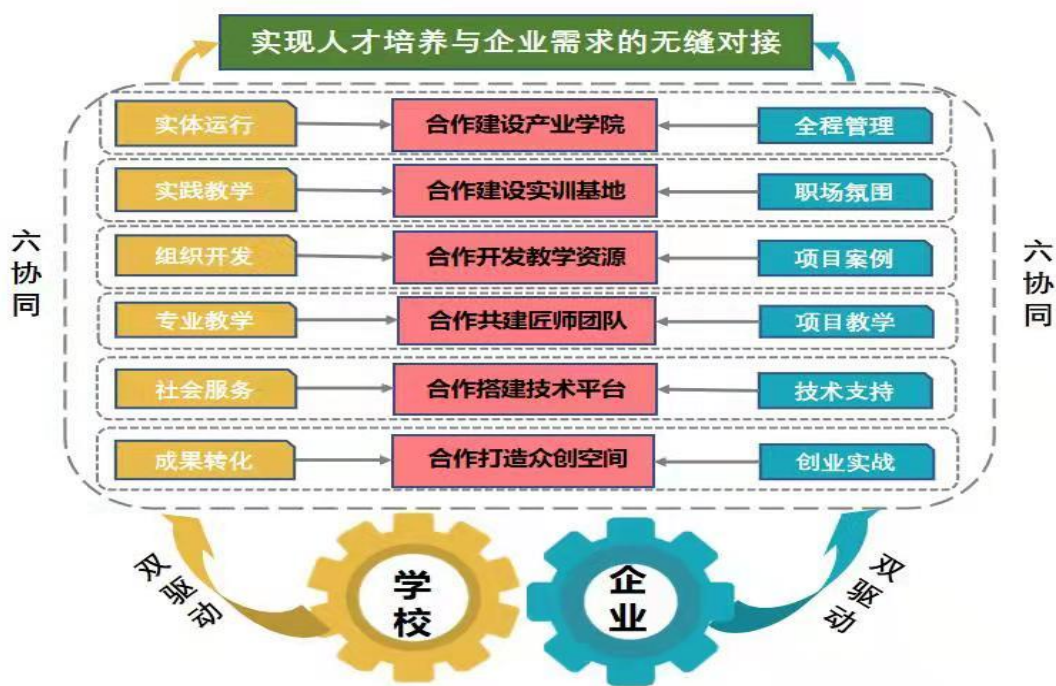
实现人才培养与企业需求的无缝对接

六协同

实体运行
合作建设产业学院
全程管理

实践教学
合作建设实训基地
职场氛围

组织开发
合作开发教学资源
项目案例

专业教学
合作共建匠师团队
项目教学

社会服务
合作搭建技术平台
技术支持

成果转化
合作打造众创空间
创业实战

六协同

双驱动

学校

企业

双驱动